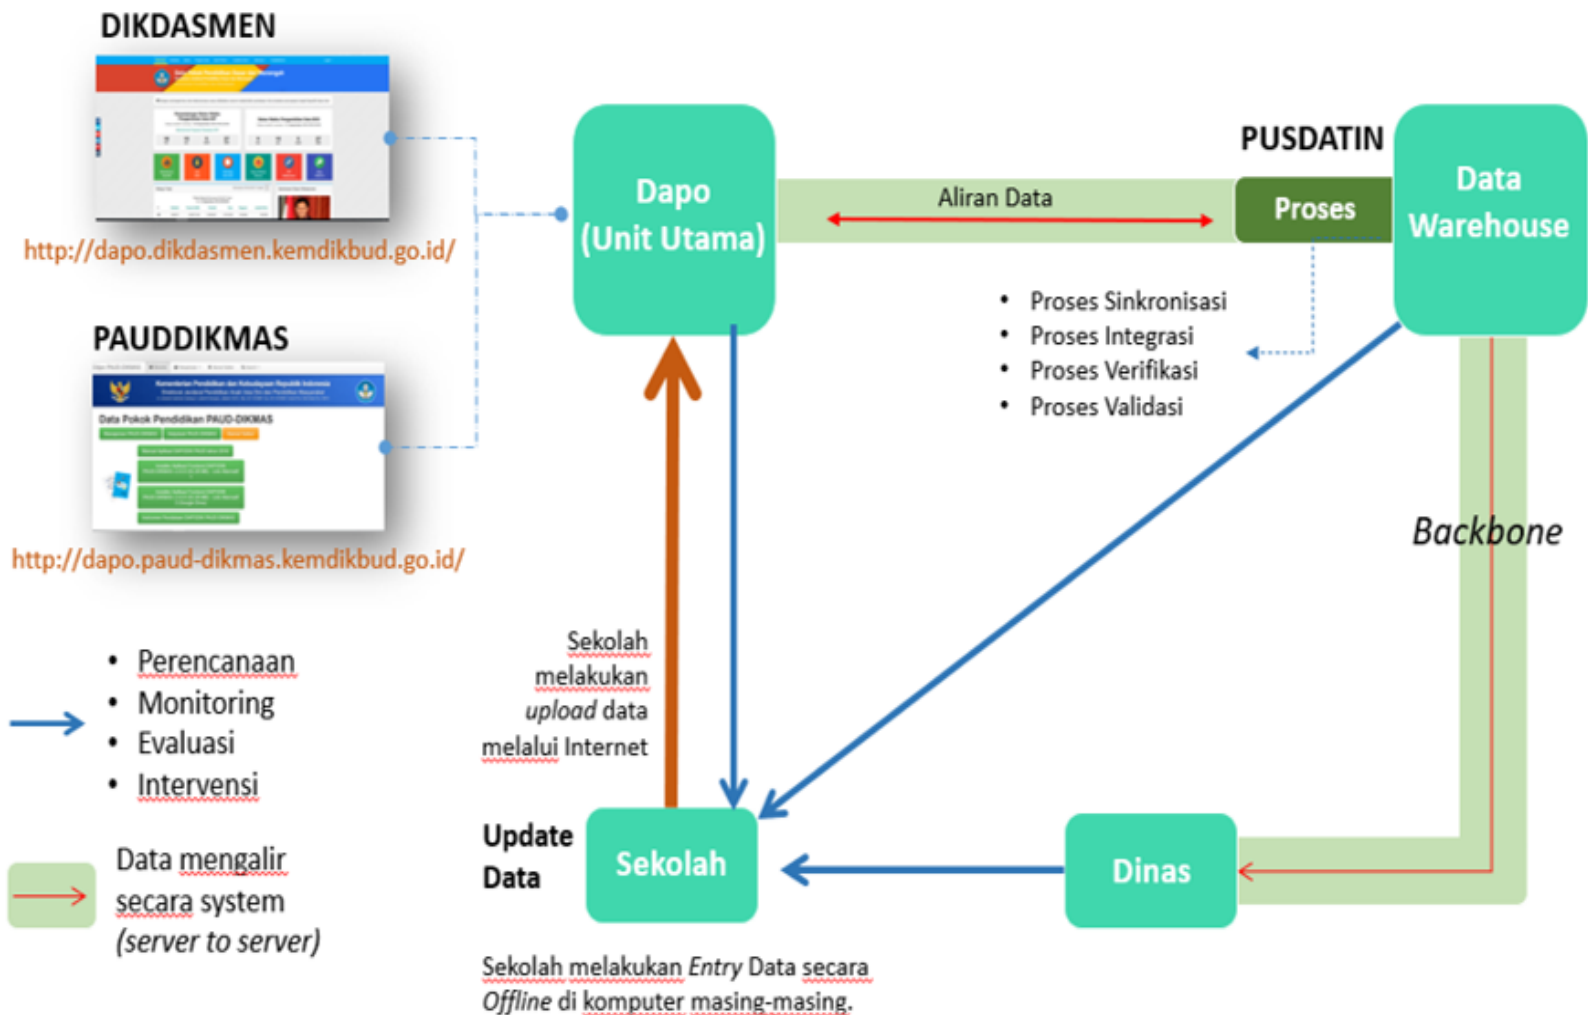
DIKDASMEN

http://dapo.dikdasmen.kemdikbud.go.id/

PAUDDIKMAS

Data Pokok Pendidikan PAUD-DIKMAS

http://dapo.paud-dikmas.kemdikbud.go.id/

Dapo (Unit Utama)

Aliran Data

PUSDATIN

Proses

Data Warehouse

- Proses Sinkronisasi
- Proses Integrasi
- Proses Verifikasi
- Proses Validasi

Backbone

- Perencanaan
- Monitoring
- Evaluasi
- Intervensi

Sekolah melakukan *upload* data melalui Internet

Update Data

Sekolah

Dinas

Data mengalir secara system *(server to server)*

Sekolah melakukan *Entry* Data secara *Offline* di komputer masing-masing.